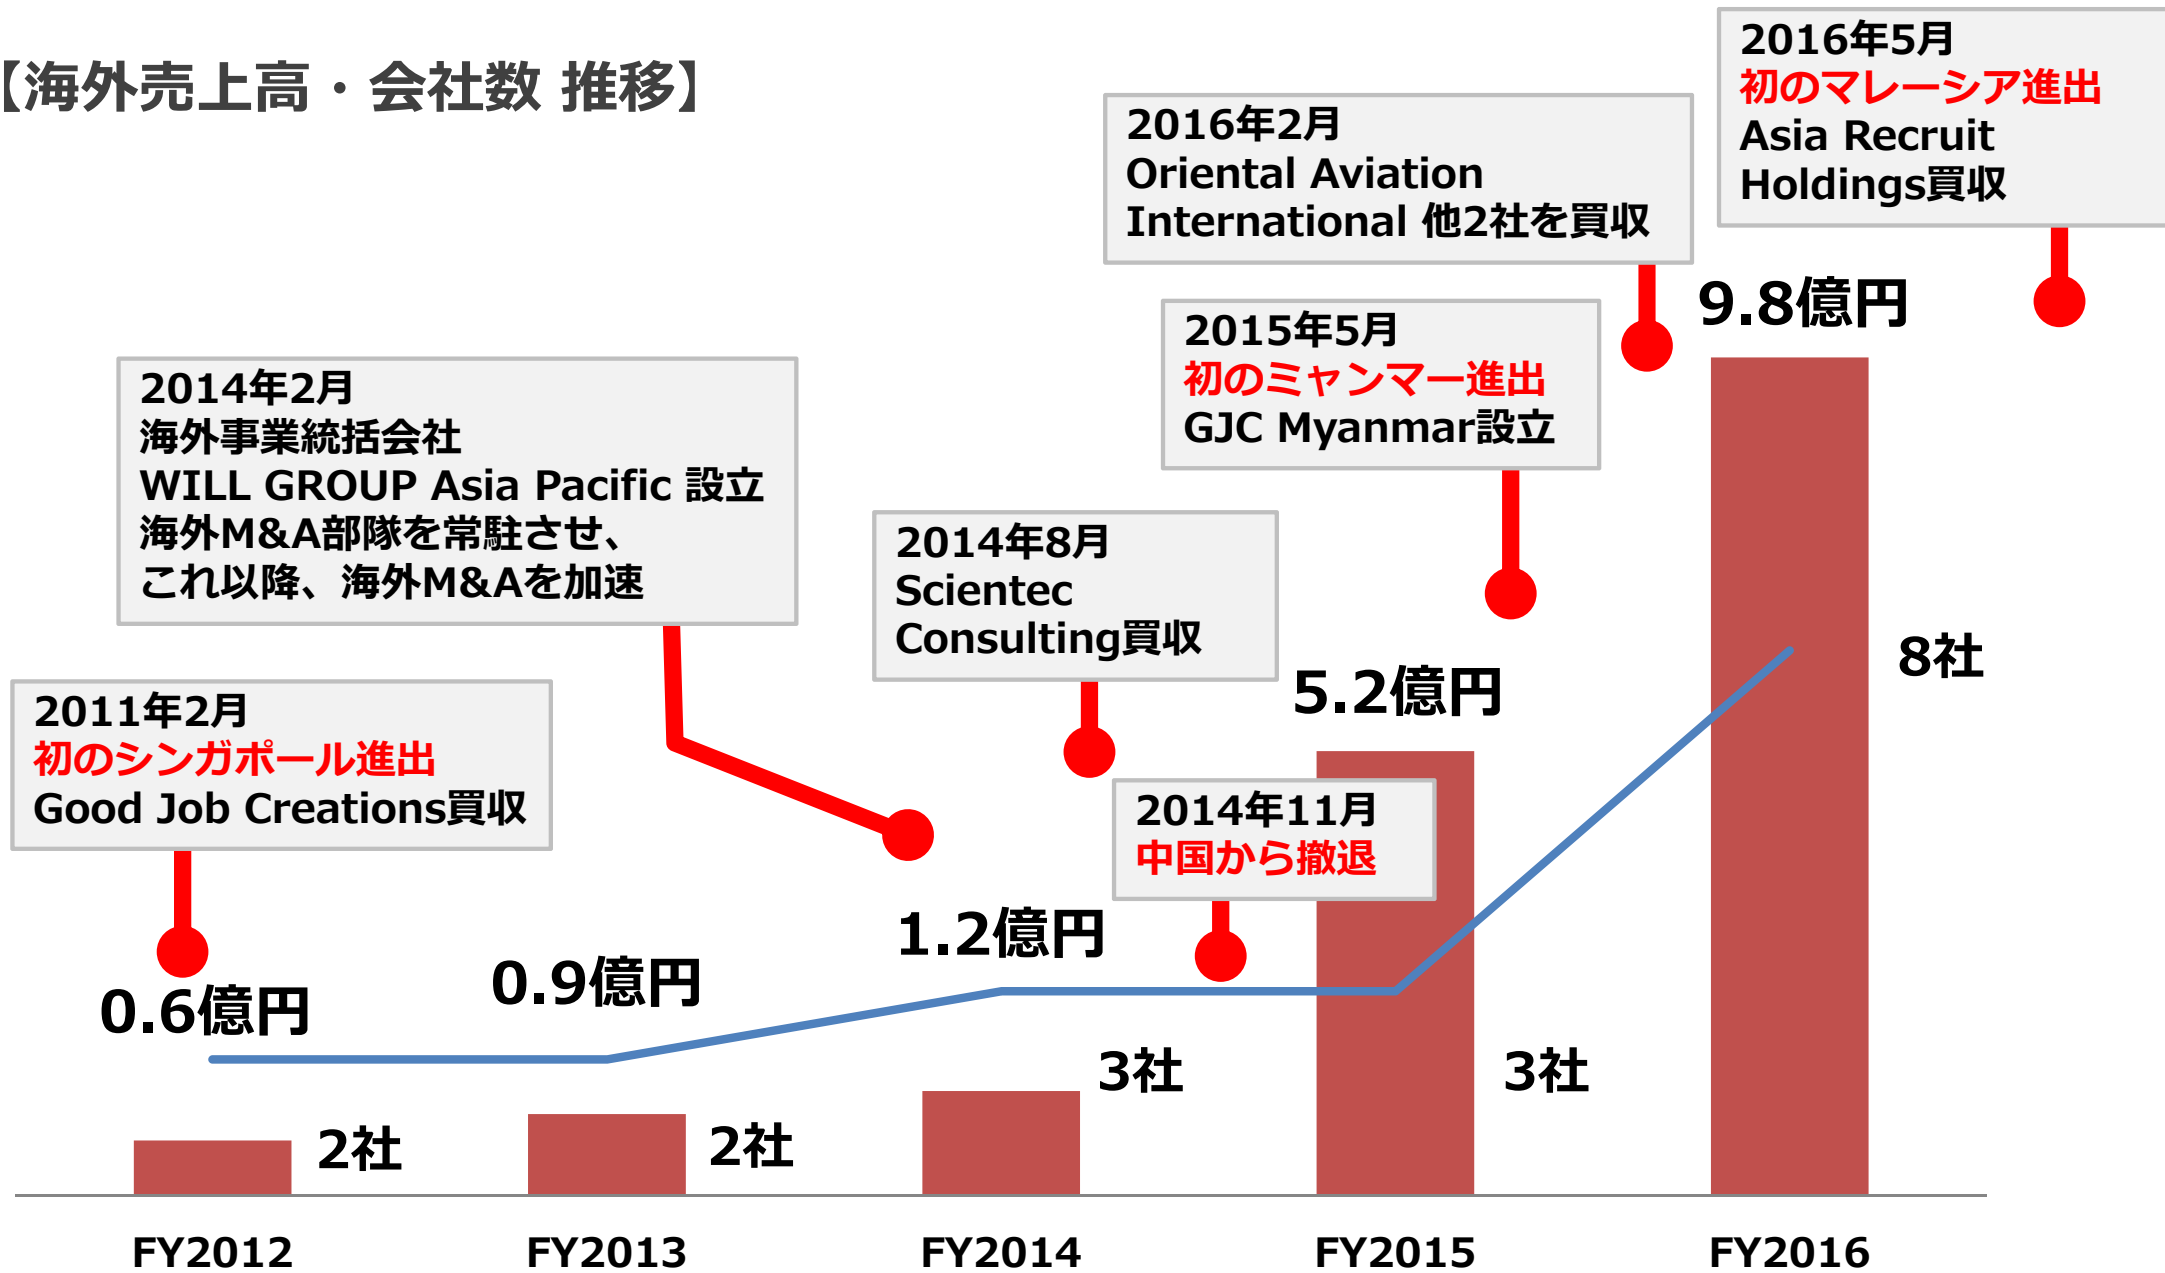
【海外売上高・会社数 推移】

2016年5月
初のマレーシア進出
Asia Recruit Holdings買収

2016年2月
Oriental Aviation International 他2社を買収

2015年5月
初のミャンマー進出
GJC Myanmar設立

2014年2月
海外事業統括会社
WILL GROUP Asia Pacific 設立
海外M&A部隊を常駐させ、
これ以降、海外M&Aを加速

2014年8月
Scientec Consulting買収

2011年2月
初のシンガポール進出
Good Job Creations買収

2014年11月
中国から撤退

9.8億円

8社

5.2億円

1.2億円

0.9億円

0.6億円

3社

3社

2社

2社

FY2012

FY2013

FY2014

FY2015

FY2016